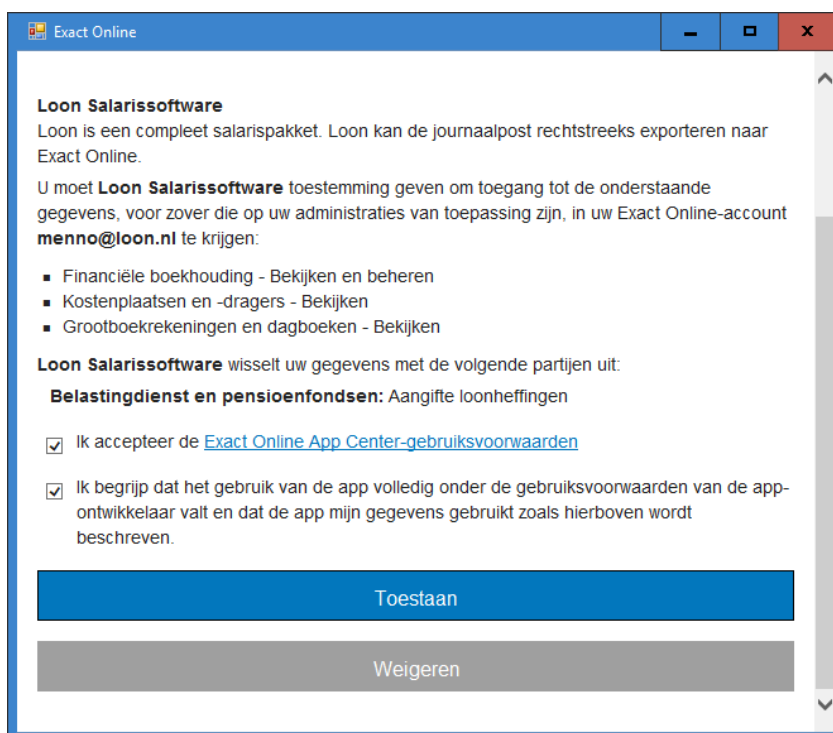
Exact Online

Loon Salarissoftware
Loon is een compleet salarispakket. Loon kan de journaalpost rechtstreeks exporteren naar Exact Online.

U moet Loon Salarissoftware toestemming geven om toegang tot de onderstaande gegevens, voor zover die op uw administraties van toepassing zijn, in uw Exact Online-account menno@loon.nl te krijgen:

- Financiële boekhouding - Bekijken en beheren
- Kostenplaatsen en -dragers - Bekijken
- Grootboekrekeningen en dagboeken - Bekijken

Loon Salarissoftware wisselt uw gegevens met de volgende partijen uit:

Belastingdienst en pensioenfondsen: Aangifte loonheffingen

Ik accepteer de Exact Online App Center-gebruiksvoorwaarden

Ik begrijp dat het gebruik van de app volledig onder de gebruiksvoorwaarden van de app-ontwikkelaar valt en dat de app mijn gegevens gebruikt zoals hierboven wordt beschreven.

Toestaan

Weigeren